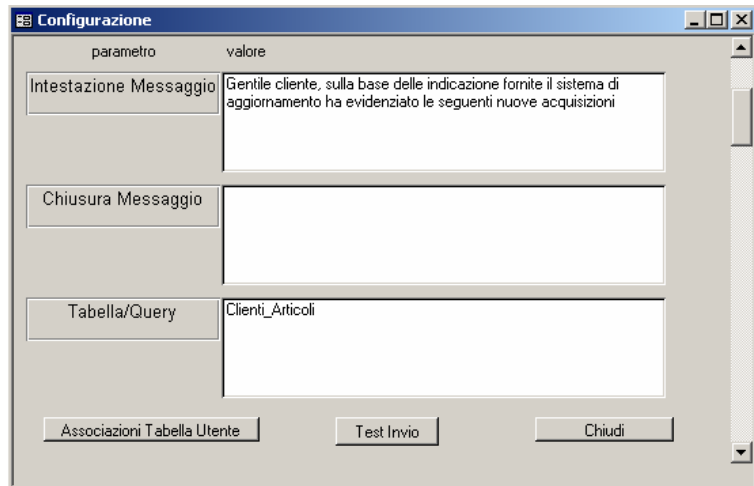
Configurazione

parametro

valore

Intestazione Messaggio

Gentile cliente, sulla base delle indicazione fornite il sistema di aggiornamento ha evidenziato le seguenti nuove acquisizioni

Chiusura Messaggio

Tabella/Query

Clienti_Articoli

Associazioni Tabella Utente

Test Invio

Chiudi